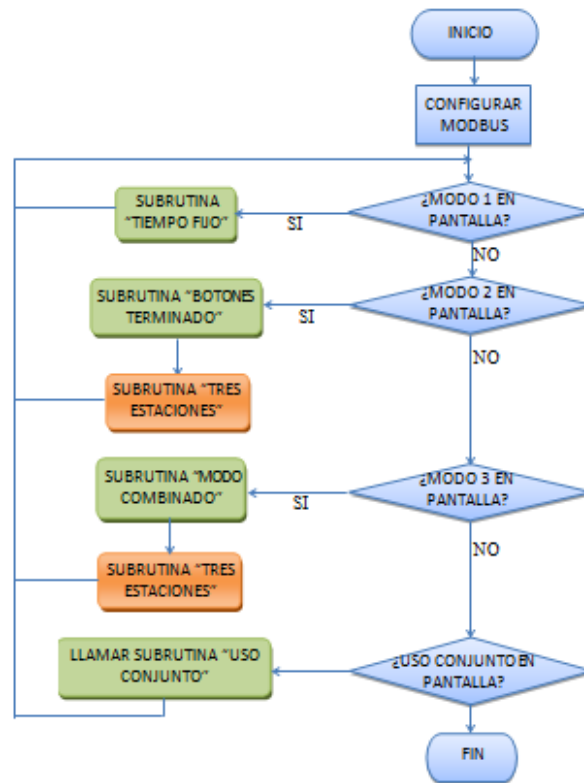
INICIO

CONFIGURAR MODBUS

¿MODO 1 EN PANTALLA?

SI

SUBRUTINA "TIEMPO FIJO"

NO

¿MODO 2 EN PANTALLA?

SI

SUBRUTINA "BOTONES TERMINADO"

SUBRUTINA "TRES ESTACIONES"

NO

¿MODO 3 EN PANTALLA?

SI

SUBRUTINA "MODO COMBINADO"

SUBRUTINA "TRES ESTACIONES"

NO

¿USO CONJUNTO EN PANTALLA?

LLAMAR SUBRUTINA "USO CONJUNTO"

FIN